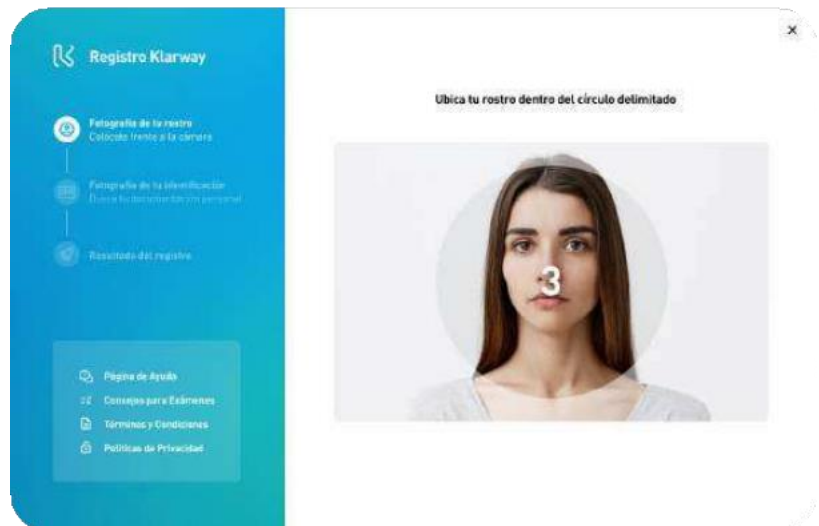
Registro Klarway

Fotografía de tu rostro
Colócate frente a la cámara

Fotografía de tu identificación
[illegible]

Resultado del registro

Página de Ayuda
Consejos para Exámenes
Términos y Condiciones
Políticas de Privacidad

×

Ubica tu rostro dentro del círculo delimitado

3